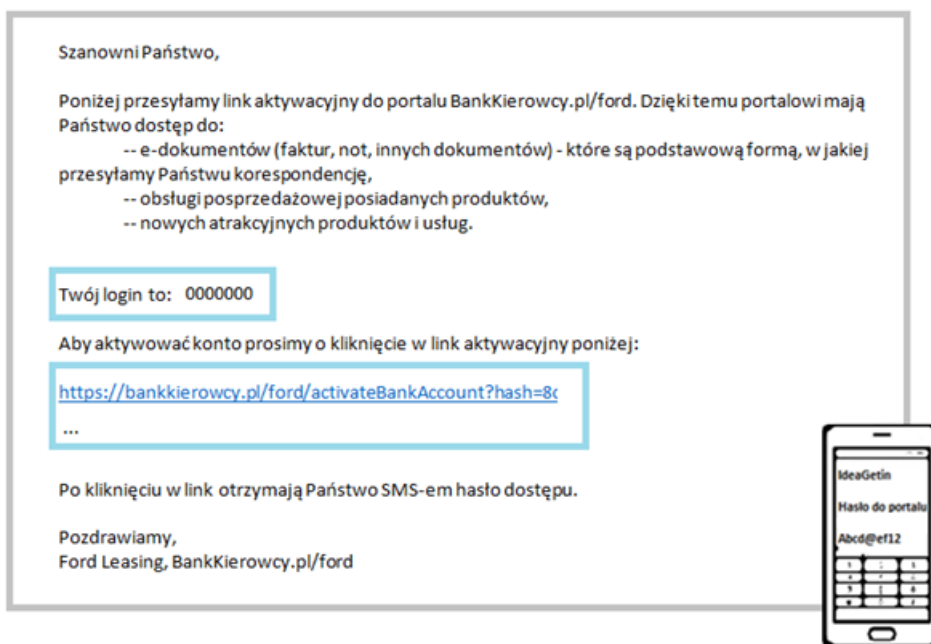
Szanowni Państwo,

Poniżej przesyłamy link aktywacyjny do portalu BankKierowcy.pl/ford. Dzięki temu portalowi mają Państwo dostęp do:

-- e-dokumentów (faktur, not, innych dokumentów) - które są podstawową formą, w jakiej przesyłamy Państwu korespondencję,

-- obsługi posprzedażowej posiadanych produktów,

-- nowych atrakcyjnych produktów i usług.

Twój login to: 0000000

Aby aktywować konto prosimy o kliknięcie w link aktywacyjny poniżej:

https://bankkierowcy.pl/ford/activateBankAccount?hash=8c

...

Po kliknięciu w link otrzymają Państwo SMS-em hasło dostępu.

Pozdrawiamy,
Ford Leasing, BankKierowcy.pl/ford

IdeaGetin

Hasło do portalu

Abcd@ef12